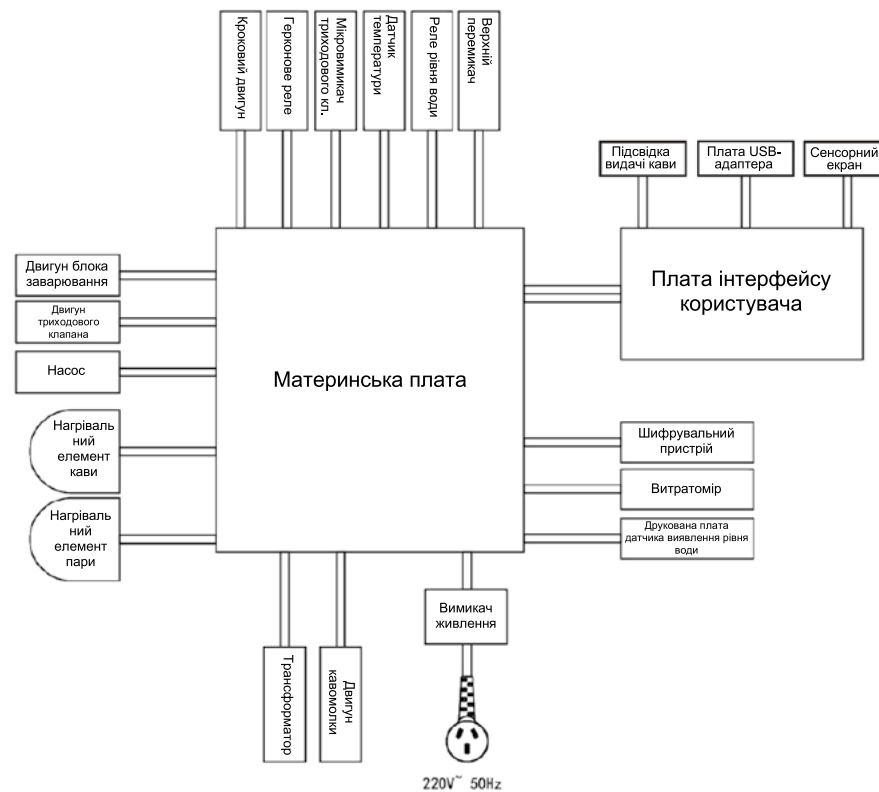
Кроковий двигун

Герконове реле

Мікровимикач триходового кл.

Датчик температури

Реле рівня води

Верхній перемикач

Підсвідка видачі кави

Плата USB-адаптера

Сенсорний екран

Двигун блока заварювання

Двигун триходового клапана

Насос

Материнська плата

Плата інтерфейсу користувача

Нагрівальний елемент кави

Нагрівальний елемент пари

Шифрувальний пристрій

Витратомір

Друкована плата датчика виявлення рівня води

Вимикач живлення

Трансформатор

Двигун кавомолки

220V~ 50Hz